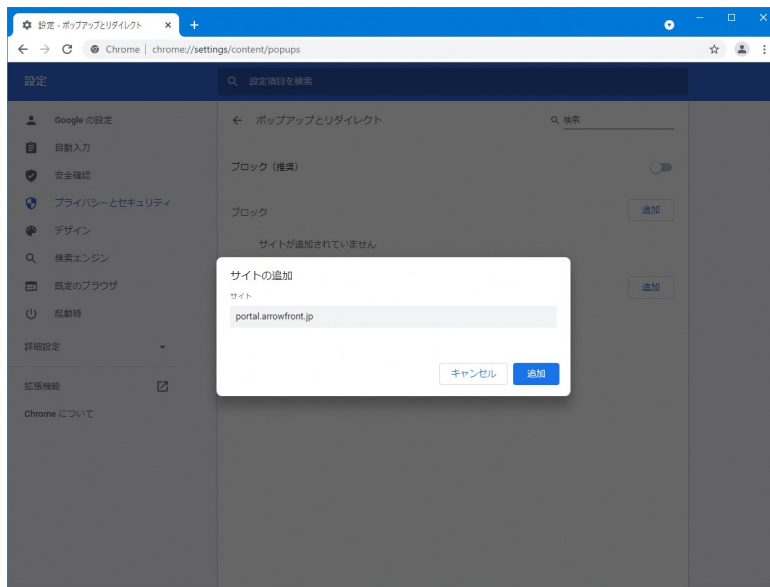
設定 - ポップアップとリダイレクト ×

Chrome | chrome://settings/content/popups

設定

設定項目を検索

Google の設定
自動入力
安全確認
プライバシーとセキュリティ
デザイン
検索エンジン
既定のブラウザ
起動時
詳細設定
拡張機能
Chrome について

← ポップアップとリダイレクト

検索

ブロック（推奨）

ブロック

追加

サイトが追加されていません

追加

サイトの追加

サイト

portal.arrowfront.jp

キャンセル

追加